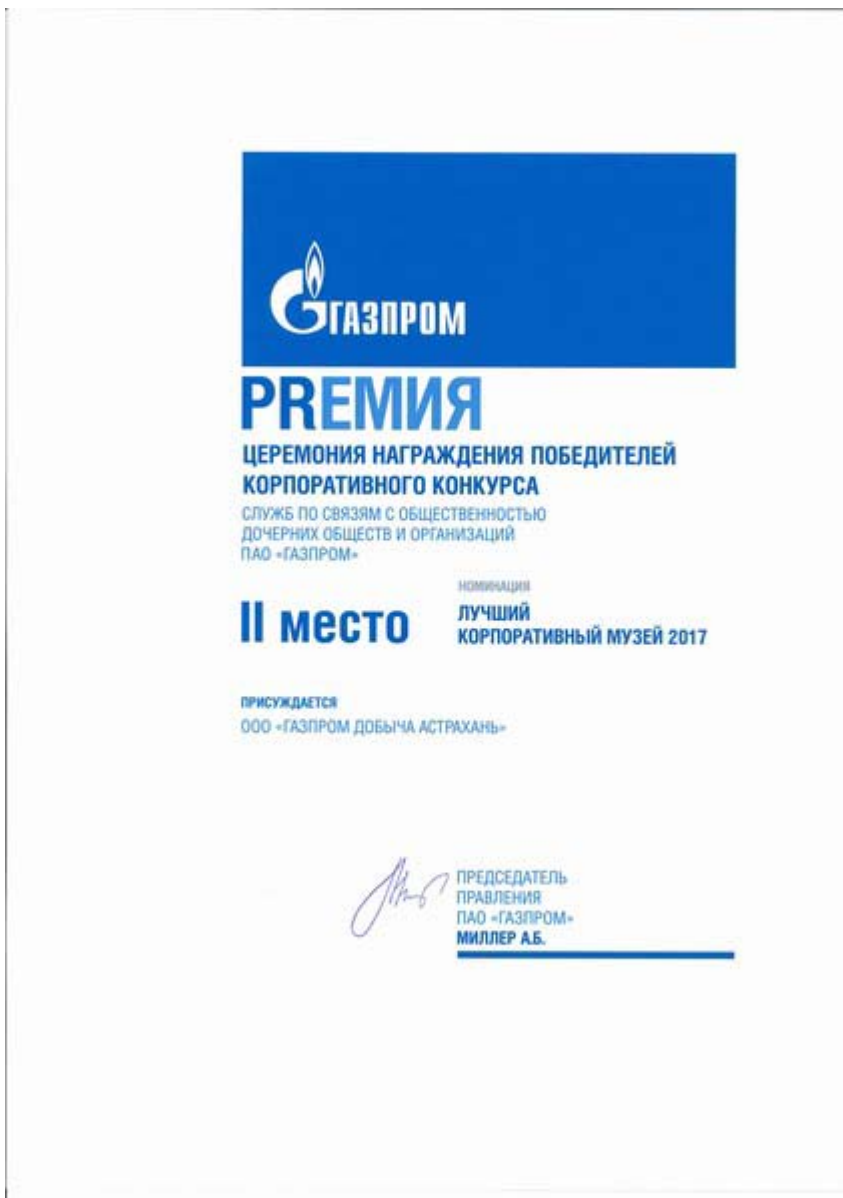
ГАЗПРОМ

PREМИЯ

ЦЕРЕМОНИЯ НАГРАЖДЕНИЯ ПОБЕДИТЕЛЕЙ КОРПОРАТИВНОГО КОНКУРСА

СЛУЖБ ПО СВЯЗЯМ С ОБЩЕСТВЕННОСТЬЮ ДОЧЕРНИХ ОБЩЕСТВ И ОРГАНИЗАЦИЙ ПАО «ГАЗПРОМ»

II место

НОМИНАЦИЯ

ЛУЧШИЙ КОРПОРАТИВНЫЙ МУЗЕЙ 2017

ПРИСУЖДАЕТСЯ

ООО «ГАЗПРОМ ДОБЫЧА АСТРАХАНЬ»

ПРЕДСЕДАТЕЛЬ ПРАВЛЕНИЯ ПАО «ГАЗПРОМ»
МИЛЛЕР А.Б.